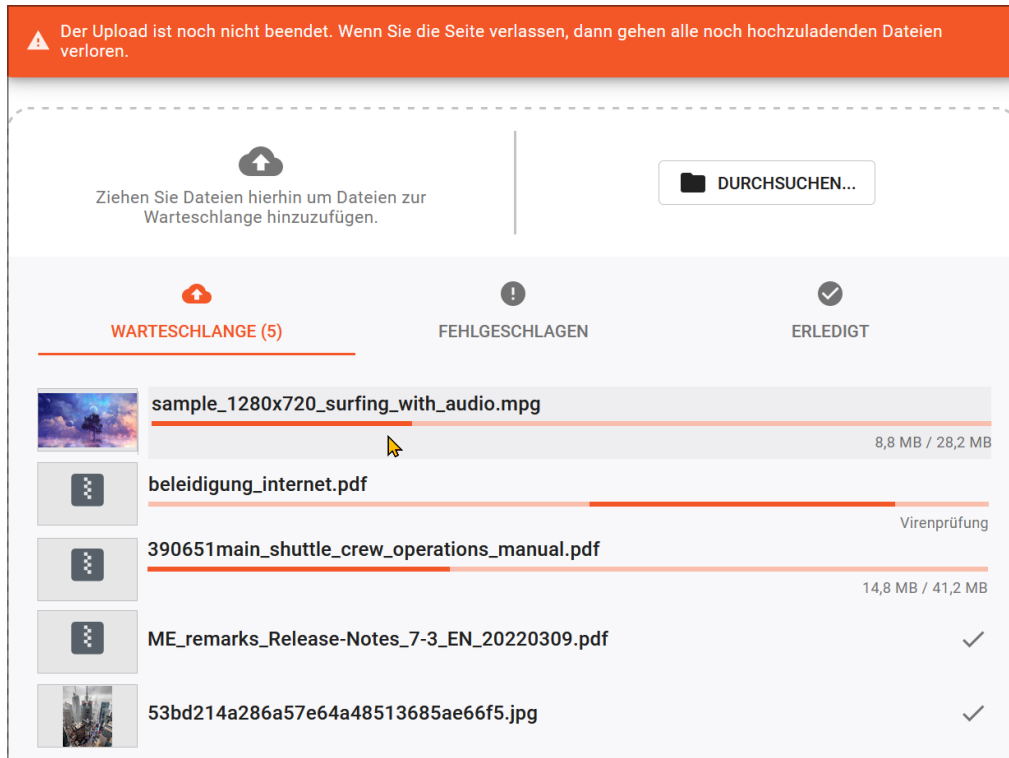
Der Upload ist noch nicht beendet. Wenn Sie die Seite verlassen, dann gehen alle noch hochzuladenden Dateien verloren.

Ziehen Sie Dateien hierhin um Dateien zur Warteschlange hinzuzufügen.

DURCHSUCHEN...

WARTESCHLANGE (5)

FEHLGESCHLAGEN

ERLEDIGT

sample_1280x720_surfing_with_audio.mpg

8,8 MB / 28,2 MB

beleidigung_internet.pdf

Virenprüfung

390651main_shuttle_crew_operations_manual.pdf

14,8 MB / 41,2 MB

ME_remarks_Release-Notes_7-3_EN_20220309.pdf

53bd214a286a57e64a48513685ae66f5.jpg